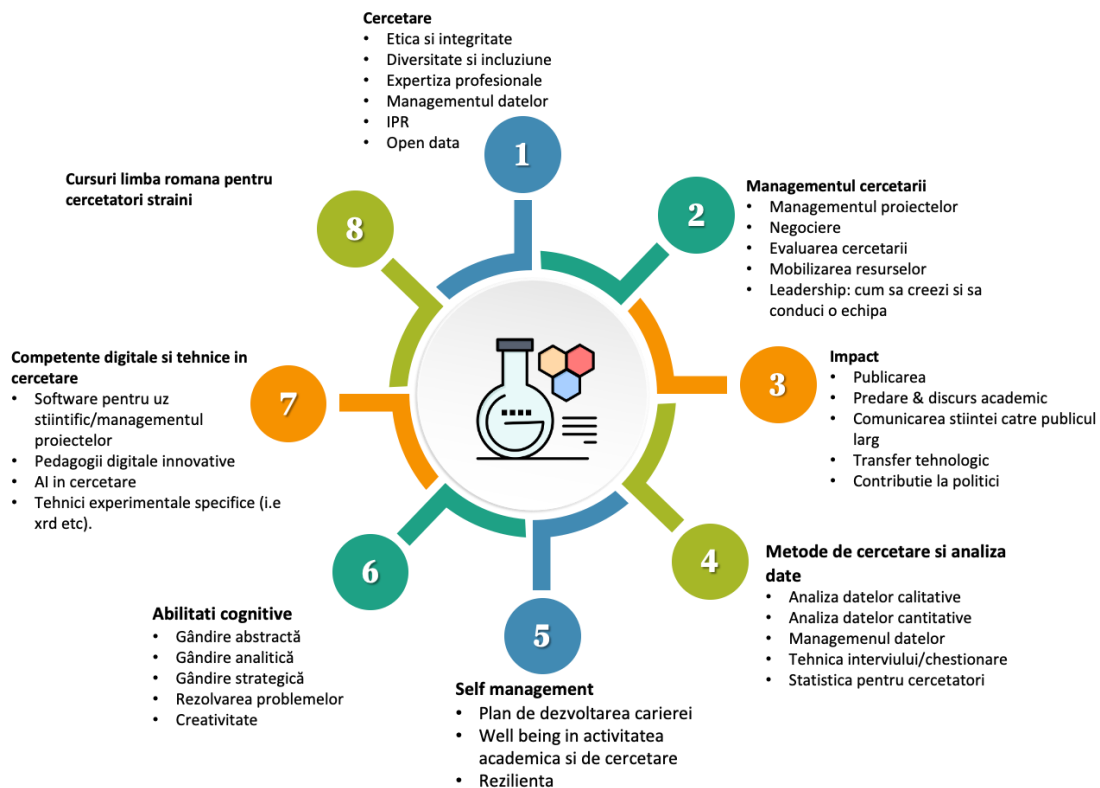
Cercetare
• Etica si integritate
• Diversitate si incluziune
• Expertiza profesionale
• Managementul datelor
• IPR
• Open data

1

Cursuri limba romana pentru cercetatori straini

8

Managementul cercetarii
• Managementul proiectelor
• Negociere
• Evaluarea cercetarii
• Mobilizarea resurselor
• Leadership: cum sa creezi si sa conduci o echipa

2

Competente digitale si tehnice in cercetare
• Software pentru uz stiintific/managementul proiectelor
• Pedagogii digitale innovative
• AI in cercetare
• Tehnici experimentale specifice (i.e xrd etc).

7

Impact
• Publicarea
• Predare & discurs academic
• Comunicarea stiintei catre publicul larg
• Transfer tehnologic
• Contributie la politici

3

6

Metode de cercetare si analiza date
• Analiza datelor calitative
• Analiza datelor cantitative
• Managemenul datelor
• Tehnica interviului/chestionare
• Statistica pentru cercetatori

4

Abilitati cognitive
• Gândire abstractă
• Gândire analitică
• Gândire strategică
• Rezolvarea problemelor
• Creativitate

5

Self management
• Plan de dezvoltarea carierei
• Well being in activitatea academica si de cercetare
• Rezilienta